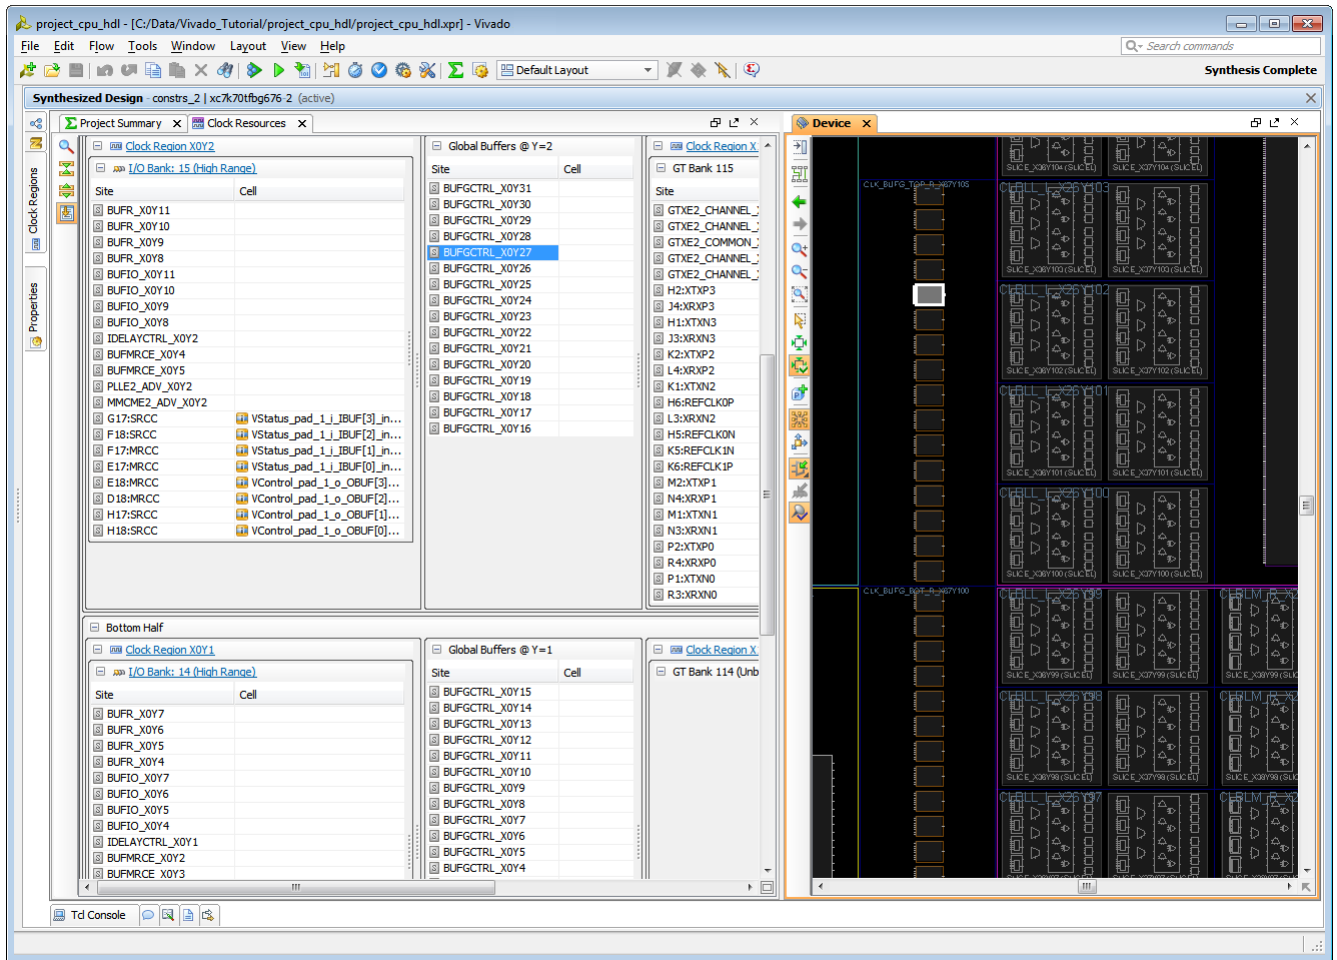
project_cpu_hdl - [C:/Data/Vivado_Tutorial/project_cpu_hdl/project_cpu_hdl.xpr] - Vivado

File Edit Flow Tools Window Layout View Help

Search commands

Default Layout

Synthesis Complete

Synthesized Design - constrs_2 | xc7k70tfbg676-2 (active)

Project Summary Clock Resources

Device

Clock Regions

Properties

Clock Region X0Y2

I/O Bank: 15 (High Range)

| Site | Cell |
|---|---|
| BUFR_X0Y11 | |
| BUFR_X0Y10 | |
| BUFR_X0Y9 | |
| BUFR_X0Y8 | |
| BUFIO_X0Y11 | |
| BUFIO_X0Y10 | |
| BUFIO_X0Y9 | |
| BUFIO_X0Y8 | |
| IDELAYCTRL_X0Y2 | |
| BUFMRCE_X0Y4 | |
| BUFMRCE_X0Y5 | |
| PLLE2_ADV_X0Y2 | |
| MMCME2_ADV_X0Y2 | |
| G17:SRCC | VStatus_pad_1_i_IBUF[3]_in... |
| F18:SRCC | VStatus_pad_1_i_IBUF[2]_in... |
| F17:MRCC | VStatus_pad_1_i_IBUF[1]_in... |
| E17:MRCC | VStatus_pad_1_i_IBUF[0]_in... |
| E18:MRCC | VControl_pad_1_o_OBUF[3]... |
| D18:MRCC | VControl_pad_1_o_OBUF[2]... |
| H17:SRCC | VControl_pad_1_o_OBUF[1]... |
| H18:SRCC | VControl_pad_1_o_OBUF[0]... |

Global Buffers @ Y=2

| Site | Cell |
|---|---|
| BUFGCTRL_X0Y31 | |
| BUFGCTRL_X0Y30 | |
| BUFGCTRL_X0Y29 | |
| BUFGCTRL_X0Y28 | |
| BUFGCTRL_X0Y27 | |
| BUFGCTRL_X0Y26 | |
| BUFGCTRL_X0Y25 | |
| BUFGCTRL_X0Y24 | |
| BUFGCTRL_X0Y23 | |
| BUFGCTRL_X0Y22 | |
| BUFGCTRL_X0Y21 | |
| BUFGCTRL_X0Y20 | |
| BUFGCTRL_X0Y19 | |
| BUFGCTRL_X0Y18 | |
| BUFGCTRL_X0Y17 | |
| BUFGCTRL_X0Y16 | |

Clock Region X

GT Bank 115

Site
GTXE2_CHANNEL_
GTXE2_CHANNEL_
GTXE2_COMMON_
GTXE2_CHANNEL_
GTXE2_CHANNEL_
H2:XTXP3
J4:XRXP3
H1:XTXN3
J3:XRXN3
K2:XTXP2
L4:XRXP2
K1:XTXN2
H6:REFCLK0P
L3:XRXN2
H5:REFCLK0N
K5:REFCLK1N
K6:REFCLK1P
M2:XTXP1
N4:XRXP1
M1:XTXN1
N3:XRXN1
P2:XTXP0
R4:XRXP0
P1:XTXN0
R3:XRXN0

Bottom Half

Clock Region X0Y1

I/O Bank: 14 (High Range)

| Site | Cell |
|---|---|
| BUFR_X0Y7 | |
| BUFR_X0Y6 | |
| BUFR_X0Y5 | |
| BUFR_X0Y4 | |
| BUFIO_X0Y7 | |
| BUFIO_X0Y6 | |
| BUFIO_X0Y5 | |
| BUFIO_X0Y4 | |
| IDELAYCTRL_X0Y1 | |
| BUFMRCE_X0Y2 | |
| BUFMRCE_X0Y3 | |

Global Buffers @ Y=1

| Site | Cell |
|---|---|
| BUFGCTRL_X0Y15 | |
| BUFGCTRL_X0Y14 | |
| BUFGCTRL_X0Y13 | |
| BUFGCTRL_X0Y12 | |
| BUFGCTRL_X0Y11 | |
| BUFGCTRL_X0Y10 | |
| BUFGCTRL_X0Y9 | |
| BUFGCTRL_X0Y8 | |
| BUFGCTRL_X0Y7 | |
| BUFGCTRL_X0Y6 | |
| BUFGCTRL_X0Y5 | |
| BUFGCTRL_X0Y4 | |

Clock Region X

GT Bank 114 (Unb

CLK_BUFG_TOP_R_X87Y105
CLBLL_L_X26Y103
CLBLL_L_X26Y102
CLBLL_L_X26Y101
CLBLL_L_X26Y100
CLK_BUFG_BOT_R_X87Y100
CLBLL_L_X26Y99
CLBLL_L_X26Y98
CLBLL_L_X26Y97
CLBLM_R_X2
SLICE_X36Y104 (SLICEL) SLICE_X37Y104 (SLICEL)
SLICE_X36Y103 (SLICEL) SLICE_X37Y103 (SLICEL)
SLICE_X36Y102 (SLICEL) SLICE_X37Y102 (SLICEL)
SLICE_X36Y101 (SLICEL) SLICE_X37Y101 (SLICEL)
SLICE_X36Y100 (SLICEL) SLICE_X37Y100 (SLICEL)
SLICE_X36Y99 (SLICEL) SLICE_X37Y99 (SLICEL) SLICE_X38Y99 (SLIC
SLICE_X36Y98 (SLICEL) SLICE_X37Y98 (SLICEL) SLICE_X38Y98 (SLIC

Tcl Console